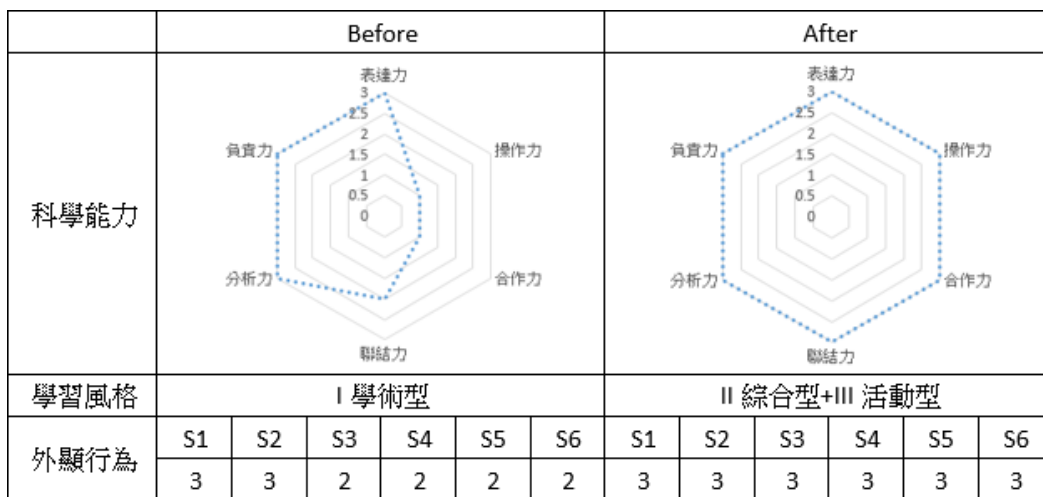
|  | Before | | | | | | After | | | | | |
|---|---|---|---|---|---|---|---|---|---|---|---|---|
| 科學能力 | 表達力 3 2.5 2 1.5 1 0.5 0 操作力 合作力 聯結力 分析力 負責力 | | | | | | 表達力 3 2.5 2 1.5 1 0.5 0 操作力 合作力 聯結力 分析力 負責力 | | | | | |
| 學習風格 | I 學術型 | | | | | | II 綜合型+III 活動型 | | | | | |
| 外顯行為 | S1 | S2 | S3 | S4 | S5 | S6 | S1 | S2 | S3 | S4 | S5 | S6 |
|  | 3 | 3 | 2 | 2 | 2 | 2 | 3 | 3 | 3 | 3 | 3 | 3 |